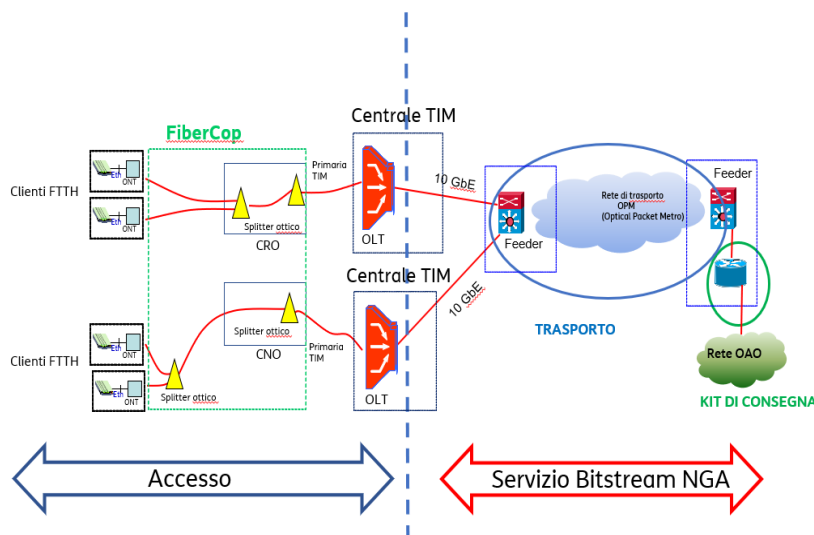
Centrale TIM

FiberCop

Clienti FTTH

Eth
ONT

Eth
ONT

Primaria TIM

Splitter ottico

CRO

OLT

10 GbE

Rete di trasporto OPM (Optical Packet Metro)

Feeder

Feeder

Centrale TIM

10 GbE

Splitter ottico

CNO

Primaria TIM

OLT

TRASPORTO

Clienti FTTH

Eth
ONT

Eth
ONT

Splitter ottico

Rete OAO

KIT DI CONSEGNA

Accesso

Servizio Bitstream NGA